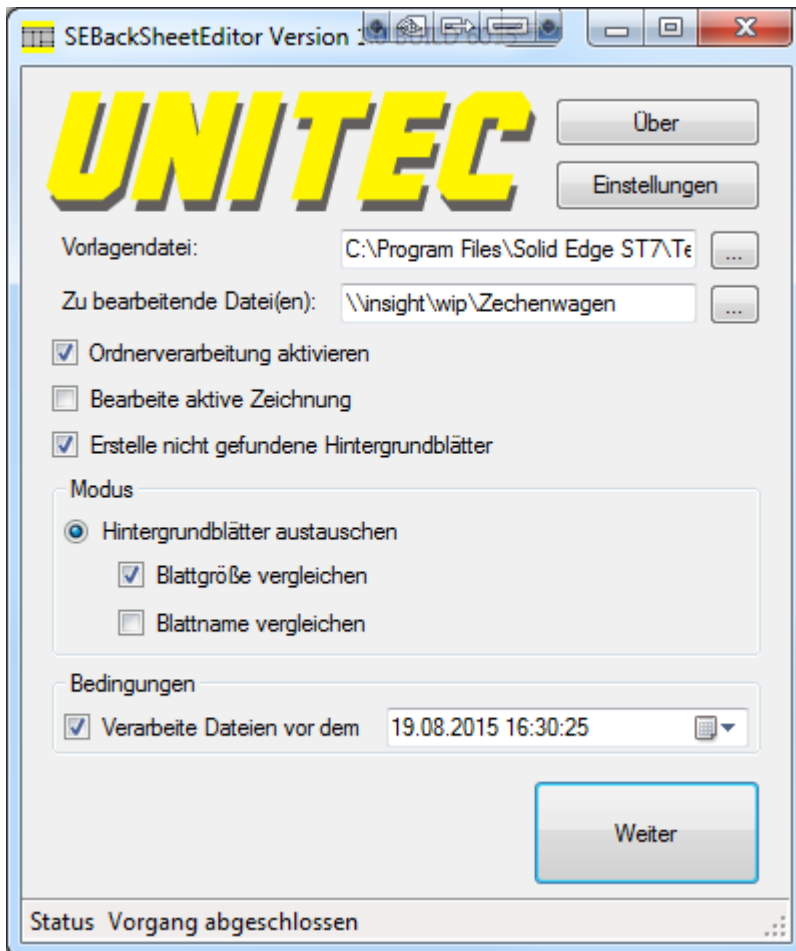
SEBackSheetEditor Version 1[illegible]

UNITEC

Über

Einstellungen

Vorlagendatei: C:\Program Files\Solid Edge ST7\Te ...

Zu bearbeitende Datei(en): \\insight\wip\Zechenwagen ...

Ordnerverarbeitung aktivieren

Bearbeite aktive Zeichnung

Erstelle nicht gefundene Hintergrundblätter

Modus

Hintergrundblätter austauschen

Blattgröße vergleichen

Blattname vergleichen

Bedingungen

Verarbeite Dateien vor dem 19.08.2015 16:30:25

Weiter

Status Vorgang abgeschlossen